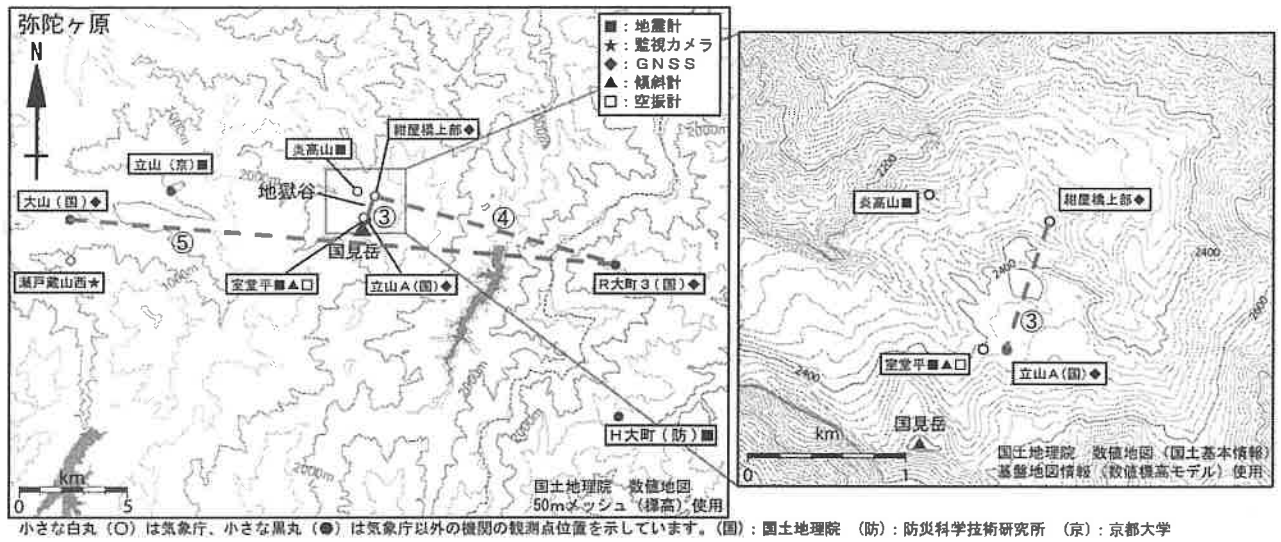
弥陀ヶ原

N

■：地震計
★：監視カメラ
◆：GNSS
▲：傾斜計
□：空振計

立山（京）■
炎高山■
紺屋橋上部◆
地獄谷
③
④
大山（国）◆
⑤
国見岳
室堂平■▲□
立山A（国）◆
R大町3（国）◆
瀬戸蔵山西★
H大町（防）■

1000m
2000m
2000m
1000m
2000m
2000m

km
0 5

国土地理院 数値地図
50mメッシュ（標高）使用

炎高山■
紺屋橋上部◆
2200
2400
2400
2400
2600
③
室堂平■▲□
立山A（国）◆
2400
国見岳
km
0 1

国土地理院 数値地図（国土基本情報）
基盤地図情報（数値標高モデル）使用

小さな白丸（○）は気象庁、小さな黒丸（●）は気象庁以外の機関の観測点位置を示しています。（国）：国土地理院 （防）：防災科学技術研究所 （京）：京都大学